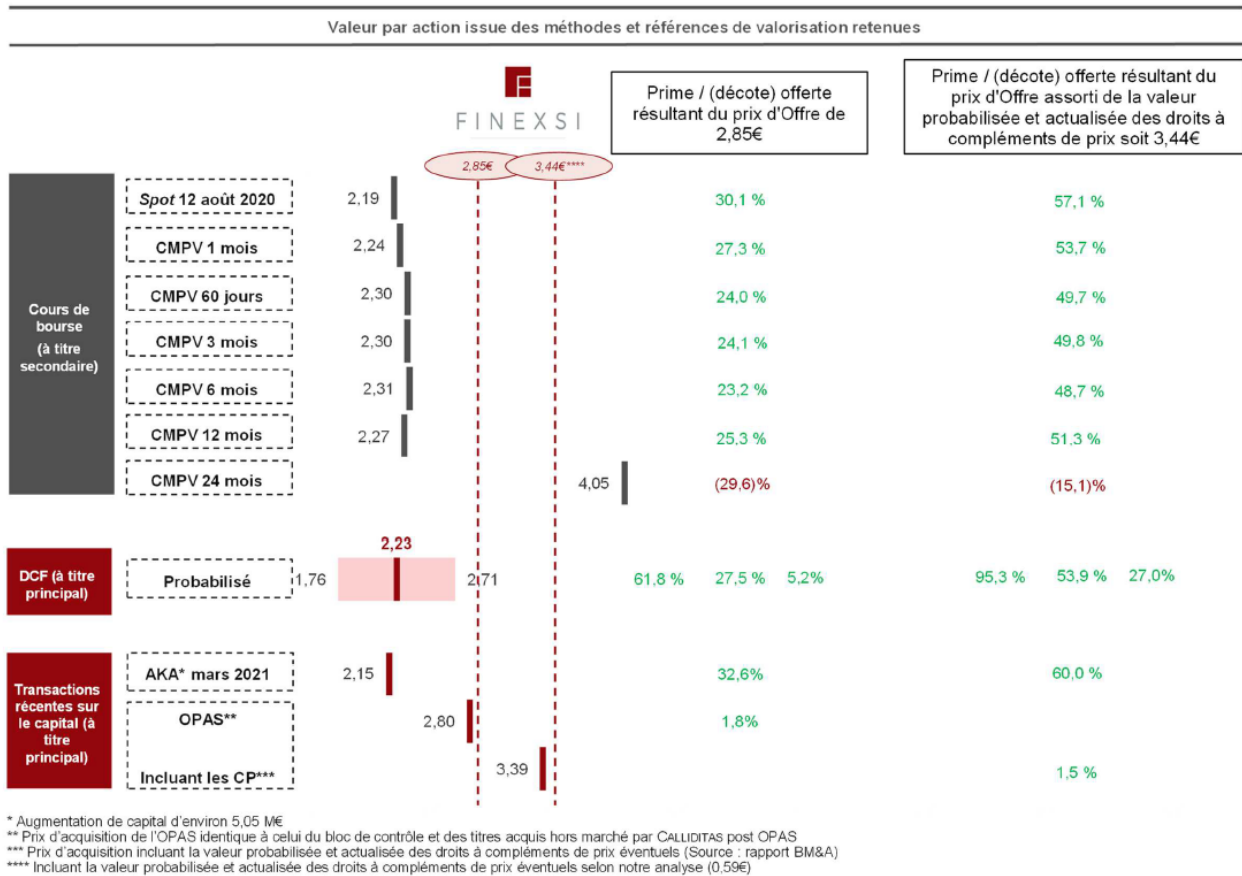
Valeur par action issue des méthodes et références de valorisation retenues

FINEXSI

Prime / (décote) offerte résultant du prix d'Offre de 2,85€

Prime / (décote) offerte résultant du prix d'Offre assorti de la valeur probabilisée et actualisée des droits à compléments de prix soit 3,44€

2,85€

3,44€****

Cours de bourse (à titre secondaire)

| | | | |
|---|---|---|---|
| *Spot* 12 août 2020 | 2,19 | 30,1 % | 57,1 % |
| CMPV 1 mois | 2,24 | 27,3 % | 53,7 % |
| CMPV 60 jours | 2,30 | 24,0 % | 49,7 % |
| CMPV 3 mois | 2,30 | 24,1 % | 49,8 % |
| CMPV 6 mois | 2,31 | 23,2 % | 48,7 % |
| CMPV 12 mois | 2,27 | 25,3 % | 51,3 % |
| CMPV 24 mois | 4,05 | (29,6)% | (15,1)% |

DCF (à titre principal)

Probabilisé 1,76 2,23 2,71 61,8 % 27,5 % 5,2% 95,3 % 53,9 % 27,0%

Transactions récentes sur le capital (à titre principal)

| | | | |
|---|---|---|---|
| AKA* mars 2021 | 2,15 | 32,6% | 60,0 % |
| OPAS** | 2,80 | 1,8% | |
| Incluant les CP*** | 3,39 | | 1,5 % |

* Augmentation de capital d'environ 5,05 M€
** Prix d'acquisition de l'OPAS identique à celui du bloc de contrôle et des titres acquis hors marché par CALLIDITAS post OPAS
*** Prix d'acquisition incluant la valeur probabilisée et actualisée des droits à compléments de prix éventuels (Source : rapport BM&A)
**** Incluant la valeur probabilisée et actualisée des droits à compléments de prix éventuels selon notre analyse (0,59€)